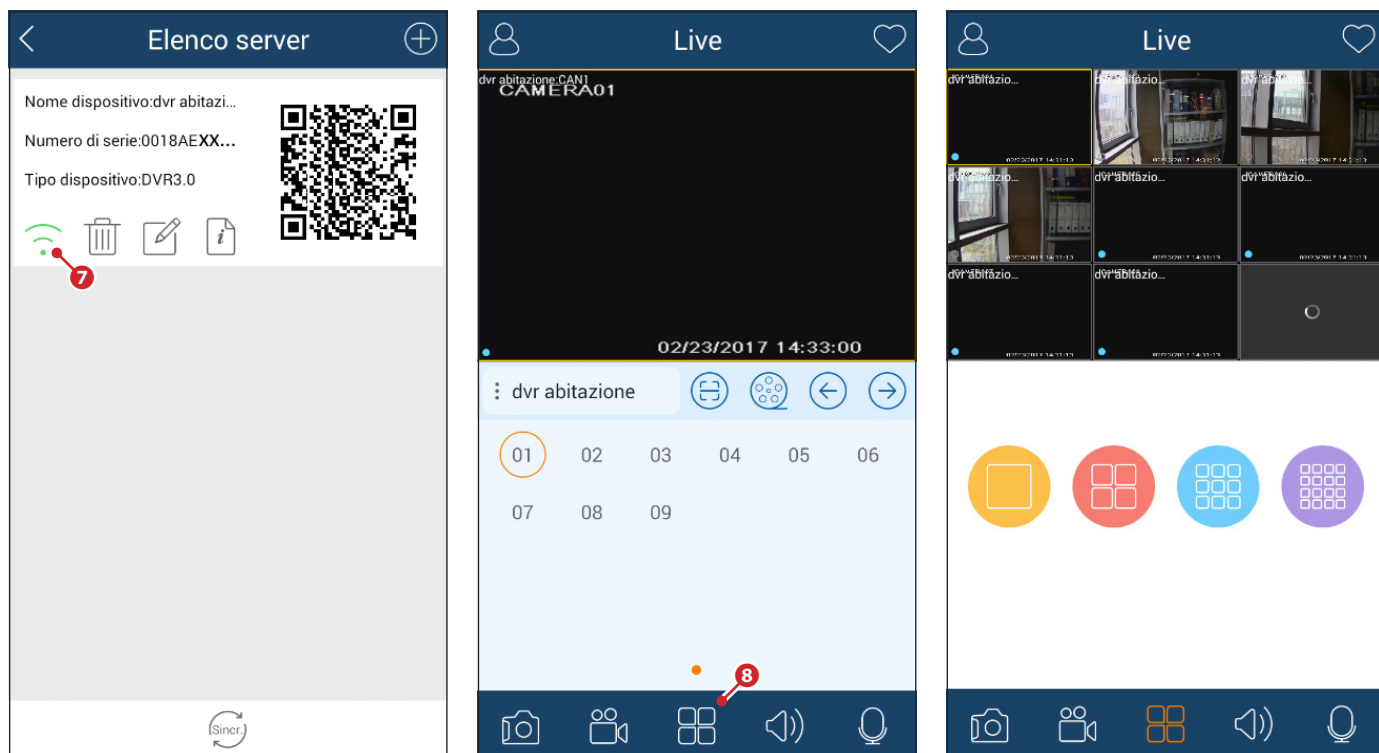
Elenco server

Nome dispositivo:dvr abitazi...

Numero di serie:0018AEXX...

Tipo dispositivo:DVR3.0

7

Sincr.

Live

dvr abitazione:CAN1
CAMERA01

02/23/2017 14:33:00

dvr abitazione

01 02 03 04 05 06
07 08 09

8

Live

dvr abitazio...
dvr abitazio...
dvr abitazio...
dvr abitazio...
dvr abitazio...
dvr abitazio...
dvr abitazio...
dvr abitazio...